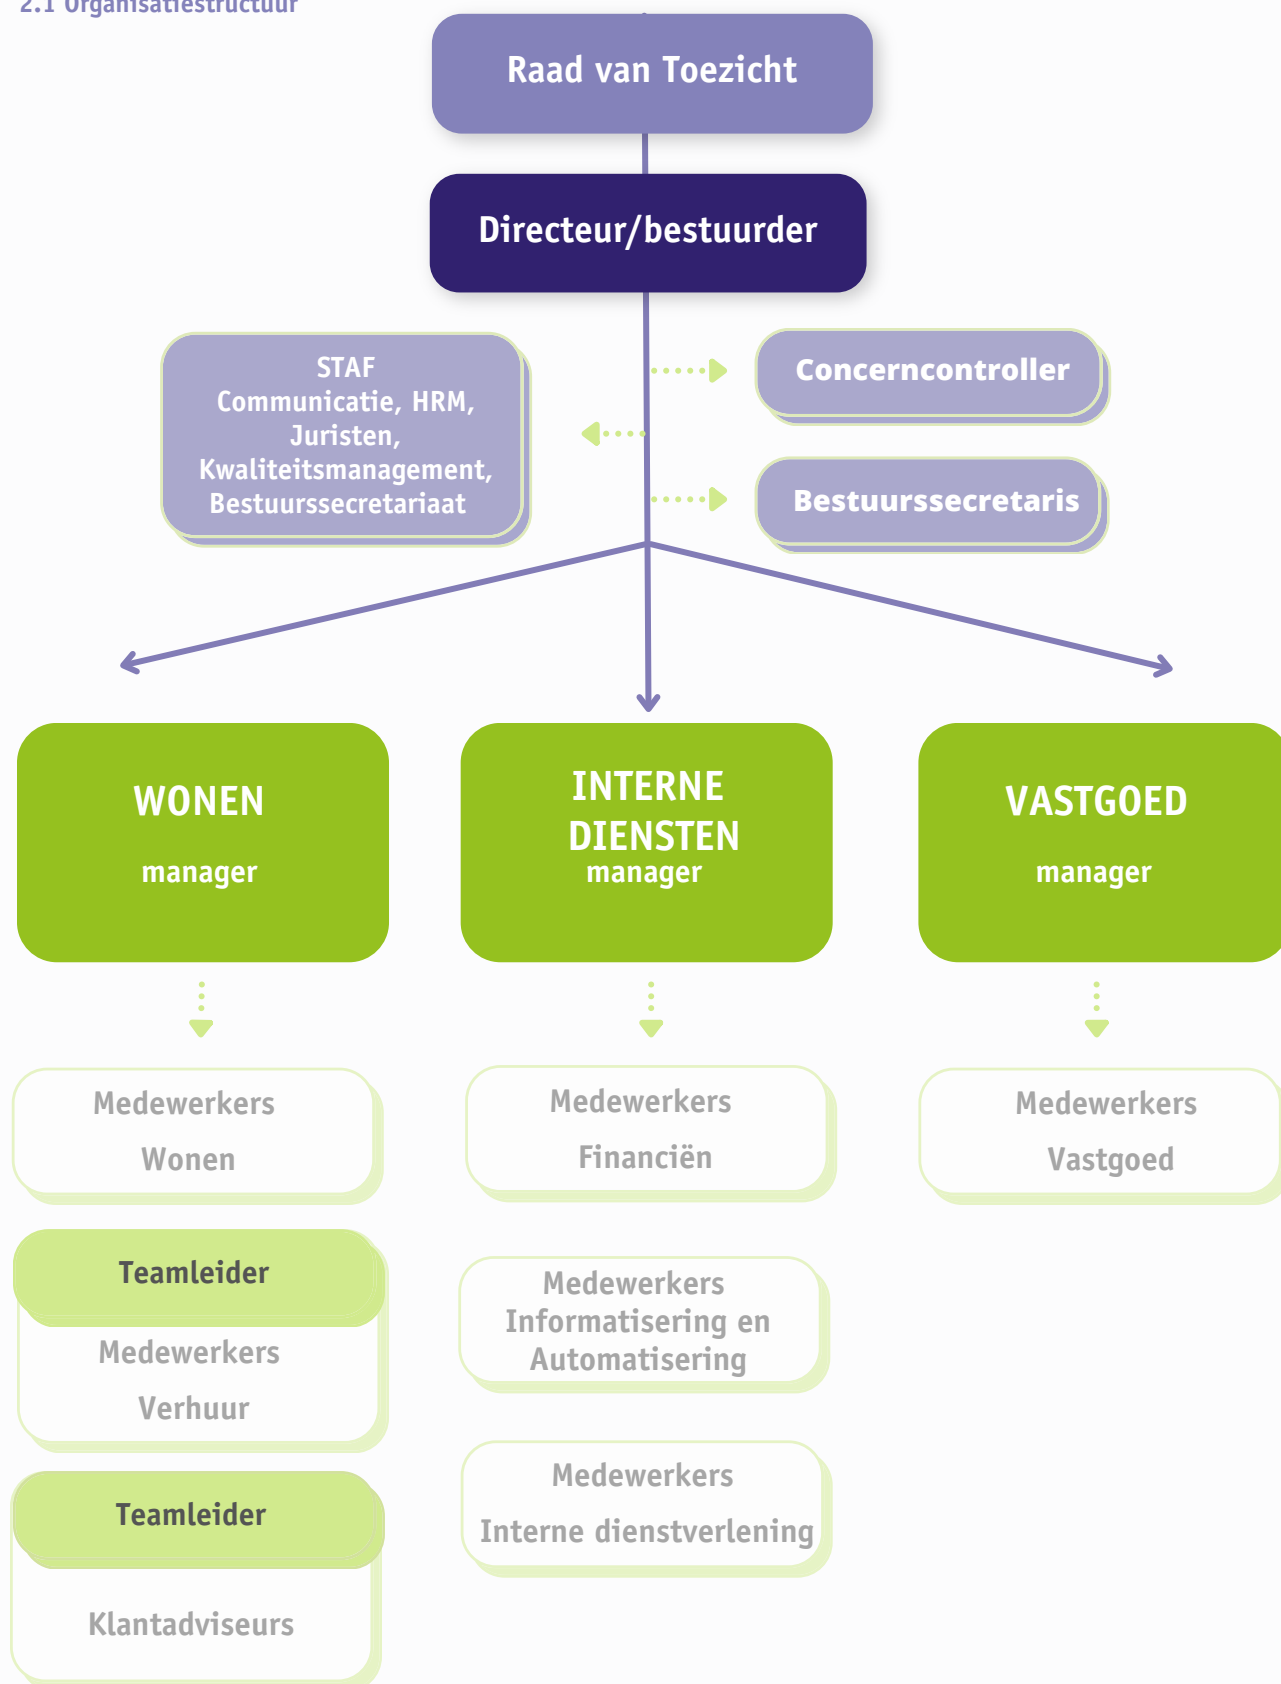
2.1 Organisatiestructuur

Raad van Toezicht

Directeur/bestuurder

STAF
Communicatie, HRM, Juristen, Kwaliteitsmanagement, Bestuurssecretariaat

Concerncontroller

Bestuurssecretaris

WONEN
manager

INTERNE DIENSTEN
manager

VASTGOED
manager

Medewerkers
Wonen

Medewerkers
Financiën

Medewerkers
Vastgoed

Teamleider

Medewerkers
Verhuur

Medewerkers
Informatisering en Automatisering

Teamleider

Klantadviseurs

Medewerkers
Interne dienstverlening